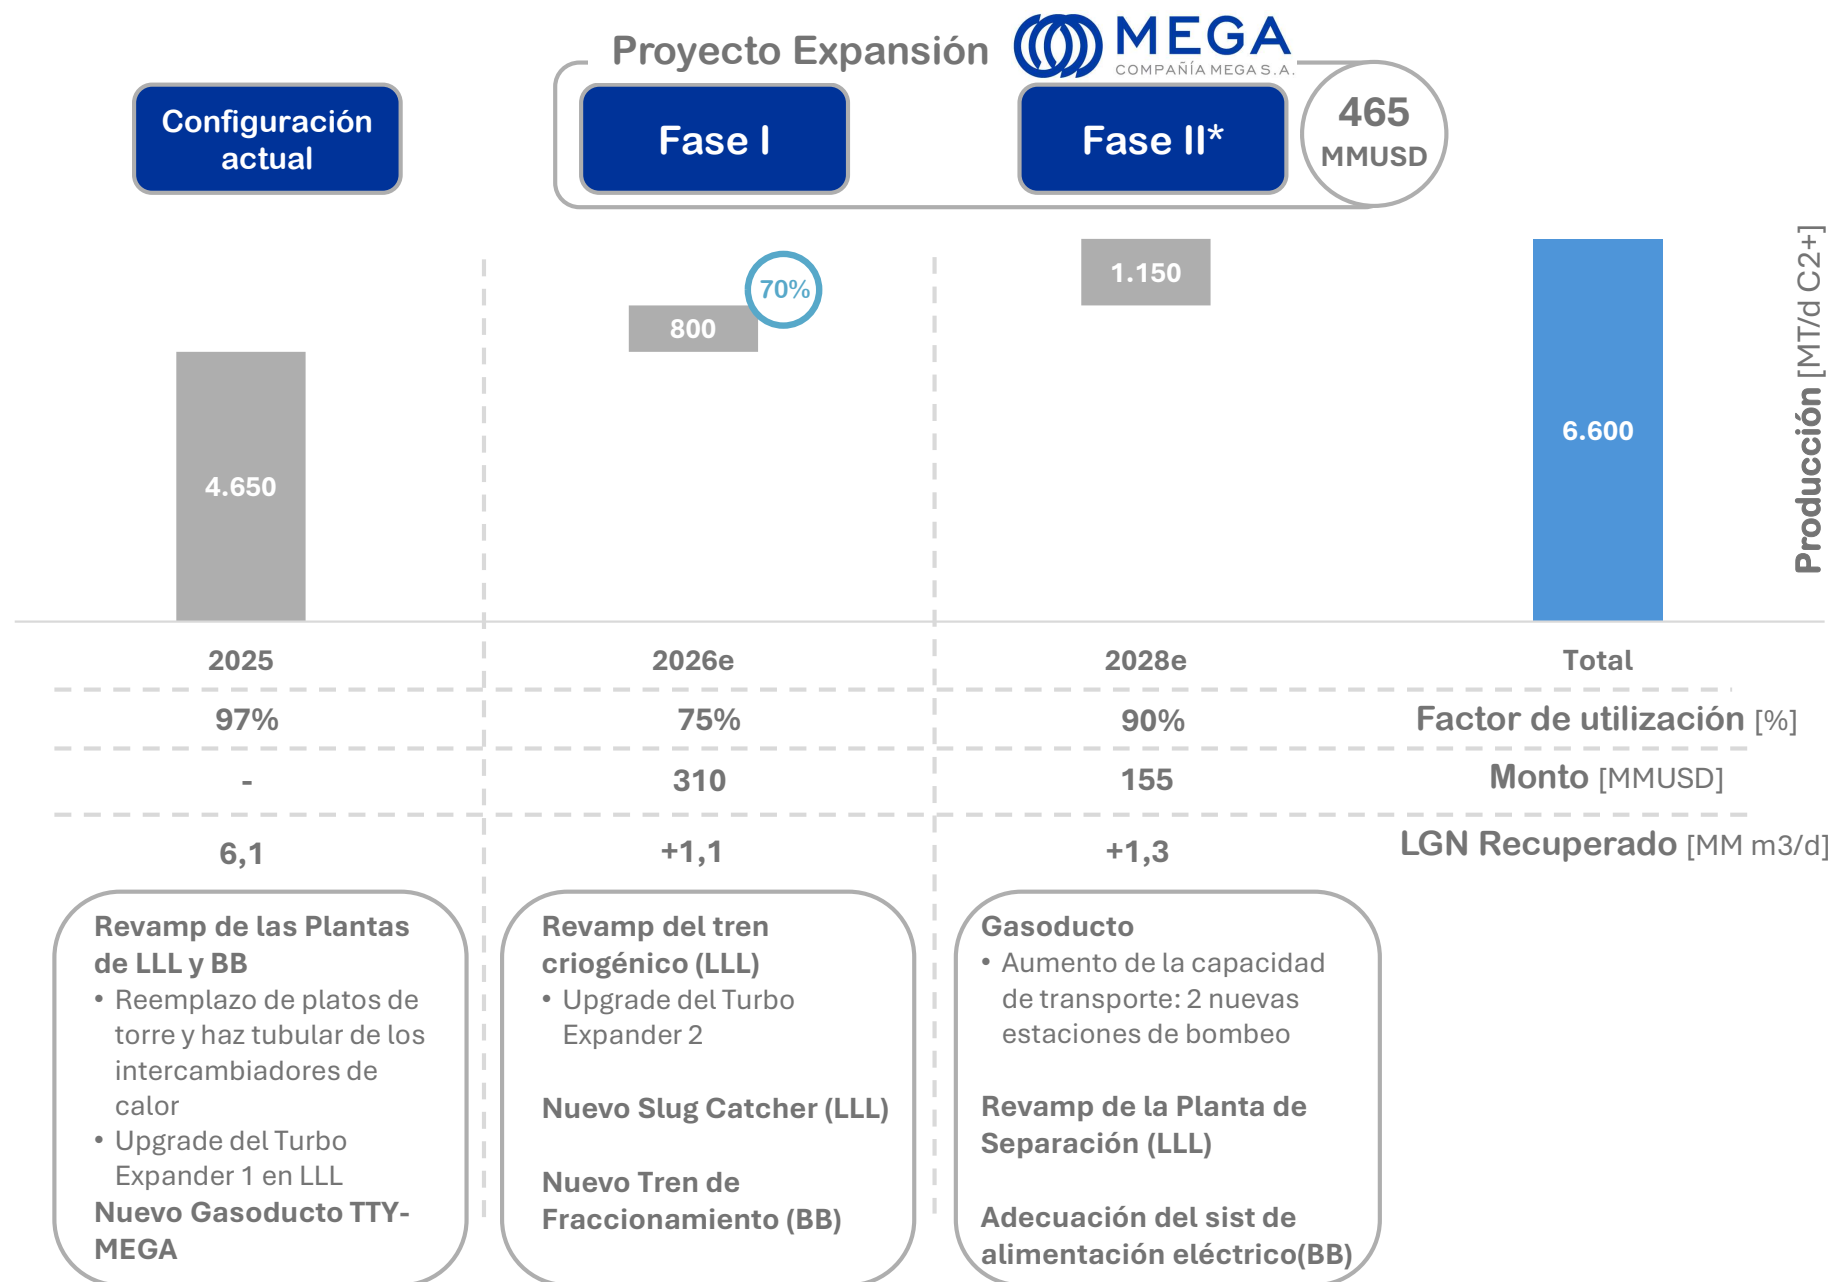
Proyecto Expansión

MEGA
COMPAÑÍA MEGA S.A.

Configuración actual

Fase I

Fase II*

465 MMUSD

Producción [MT/d C2+]

4.650

800

70%

1.150

6.600

| 2025 | 2026e | 2028e | Total |
|---|---|---|---|
| 97% | 75% | 90% | Factor de utilización [%] |
| - | 310 | 155 | Monto [MMUSD] |
| 6,1 | +1,1 | +1,3 | LGN Recuperado [MM m3/d] |

Revamp de las Plantas de LLL y BB
• Reemplazo de platos de torre y haz tubular de los intercambiadores de calor
• Upgrade del Turbo Expander 1 en LLL
Nuevo Gasoducto TTY-MEGA

Revamp del tren criogénico (LLL)
• Upgrade del Turbo Expander 2

Nuevo Slug Catcher (LLL)

Nuevo Tren de Fraccionamiento (BB)

Gasoducto
• Aumento de la capacidad de transporte: 2 nuevas estaciones de bombeo

Revamp de la Planta de Separación (LLL)

Adecuación del sist de alimentación eléctrico(BB)